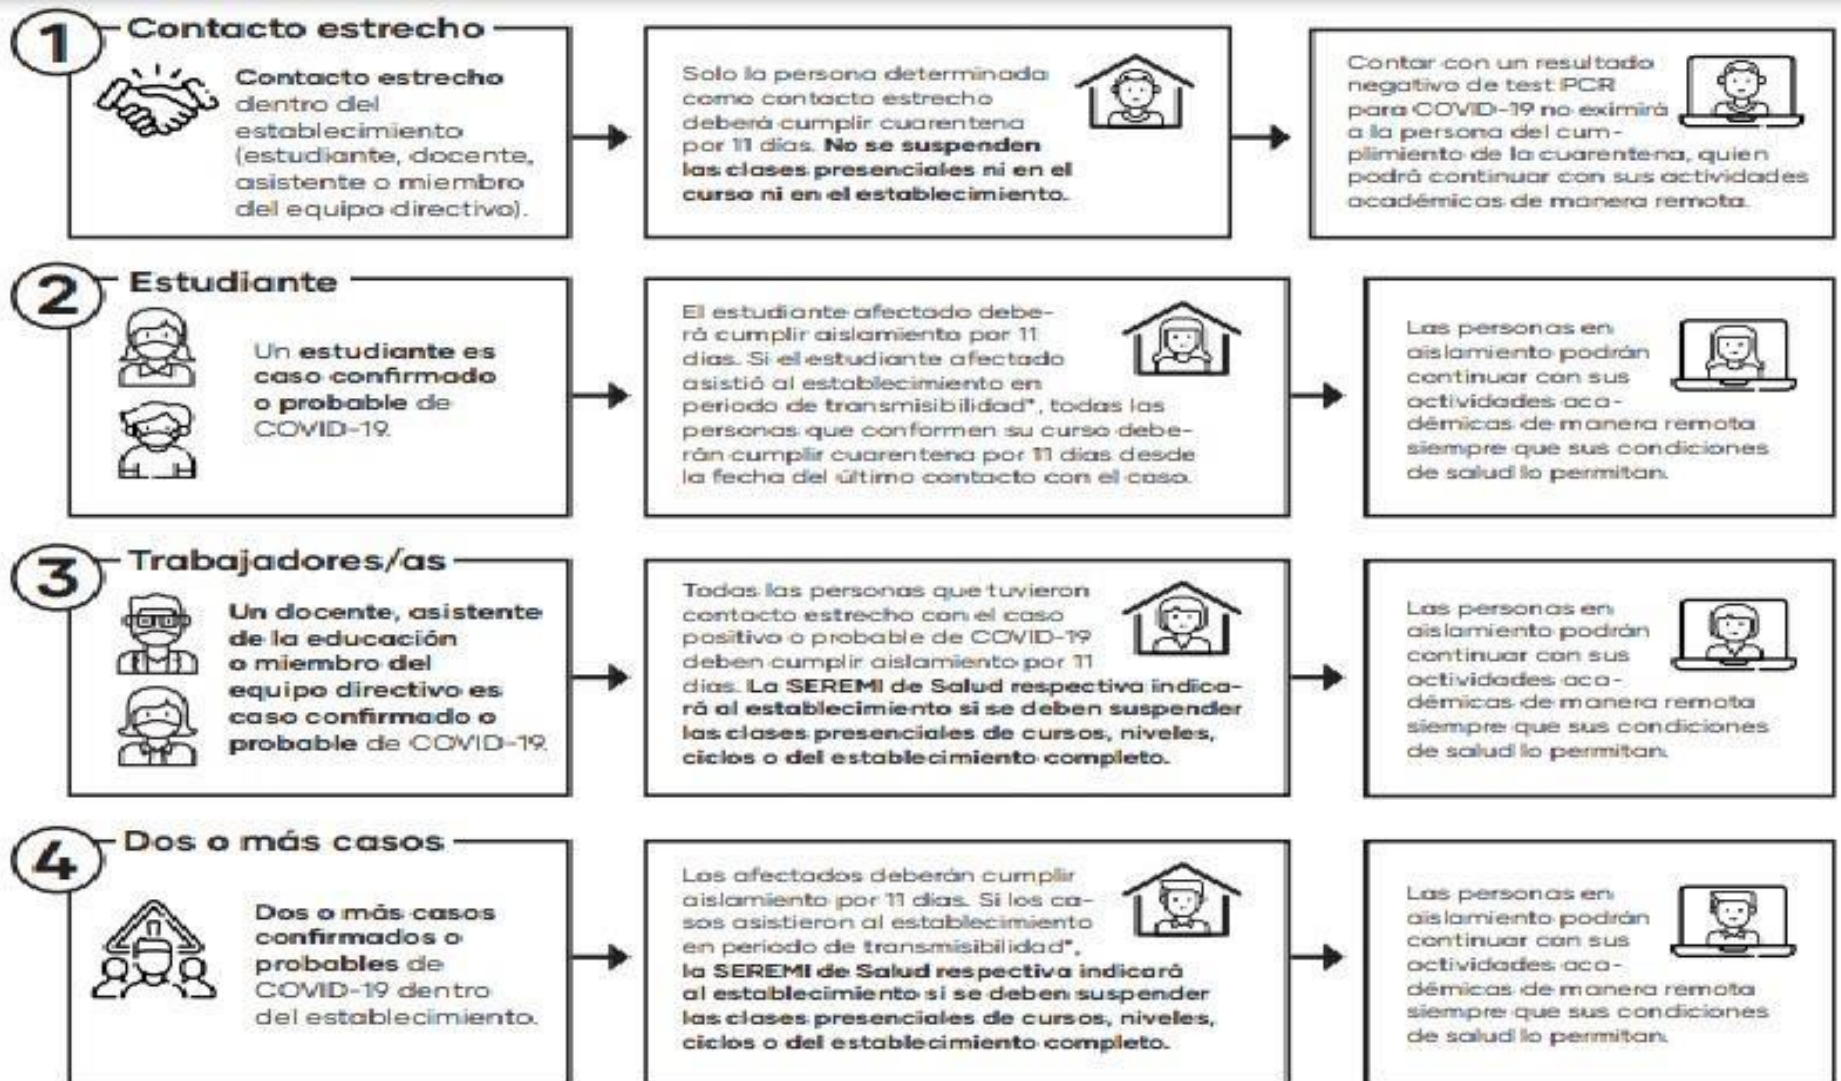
1 Contacto estrecho

Contacto estrecho dentro del establecimiento (estudiante, docente, asistente o miembro del equipo directivo).

Solo la persona determinada como contacto estrecho deberá cumplir cuarentena por 11 días. No se suspenden las clases presenciales ni en el curso ni en el establecimiento.

Contar con un resultado negativo de test PCR para COVID-19 no eximirá a la persona del cumplimiento de la cuarentena, quien podrá continuar con sus actividades académicas de manera remota.

2 Estudiante

Un estudiante es caso confirmado o probable de COVID-19.

El estudiante afectado deberá cumplir aislamiento por 11 días. Si el estudiante afectado asistió al establecimiento en periodo de transmisibilidad*, todas las personas que conformen su curso deberán cumplir cuarentena por 11 días desde la fecha del último contacto con el caso.

Las personas en aislamiento podrán continuar con sus actividades académicas de manera remota siempre que sus condiciones de salud lo permitan.

3 Trabajadores/as

Un docente, asistente de la educación o miembro del equipo directivo es caso confirmado o probable de COVID-19.

Todas las personas que tuvieron contacto estrecho con el caso positivo o probable de COVID-19 deben cumplir aislamiento por 11 días. La SEREMI de Salud respectiva indicará al establecimiento si se deben suspender las clases presenciales de cursos, niveles, ciclos o del establecimiento completo.

Las personas en aislamiento podrán continuar con sus actividades académicas de manera remota siempre que sus condiciones de salud lo permitan.

4 Dos o más casos

Dos o más casos confirmados o probables de COVID-19 dentro del establecimiento.

Los afectados deberán cumplir aislamiento por 11 días. Si los casos asistieron al establecimiento en periodo de transmisibilidad*, la SEREMI de Salud respectiva indicará al establecimiento si se deben suspender las clases presenciales de cursos, niveles, ciclos o del establecimiento completo.

Las personas en aislamiento podrán continuar con sus actividades académicas de manera remota siempre que sus condiciones de salud lo permitan.